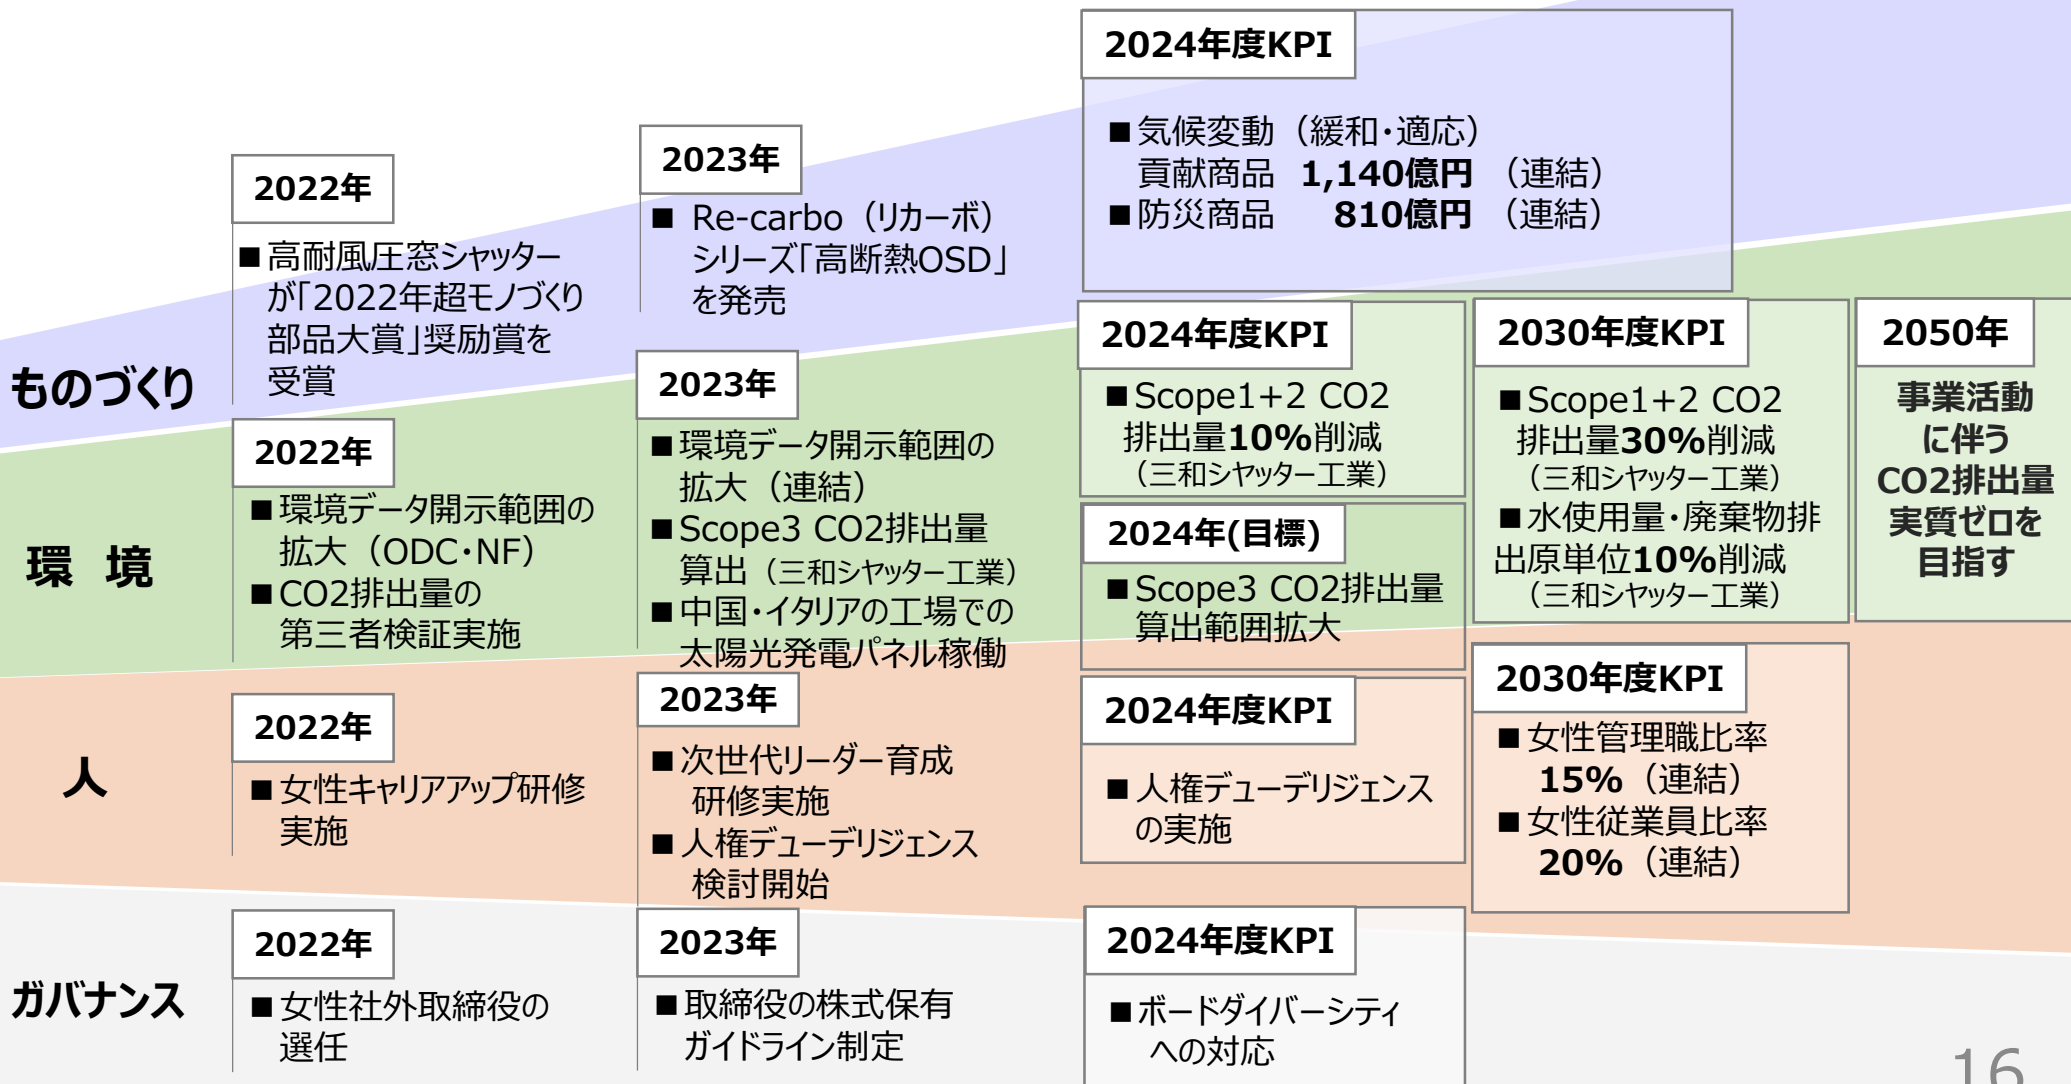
ものづくり

2022年
■高耐風圧窓シャッターが「2022年超モノづくり部品大賞」奨励賞を受賞

2023年
■ Re-carbo（リカーボ）シリーズ「高断熱OSD」を発売

2024年度KPI
■気候変動（緩和・適応）貢献商品 1,140億円（連結）
■防災商品 810億円（連結）

環 境

2022年
■環境データ開示範囲の拡大（ODC・NF）
■CO2排出量の第三者検証実施

2023年
■環境データ開示範囲の拡大（連結）
■Scope3 CO2排出量算出（三和シヤッター工業）
■中国・イタリアの工場での太陽光発電パネル稼働

2024年度KPI
■Scope1+2 CO2排出量10%削減（三和シヤッター工業）

2024年(目標)
■Scope3 CO2排出量算出範囲拡大

2030年度KPI
■Scope1+2 CO2排出量30%削減（三和シヤッター工業）
■水使用量・廃棄物排出原単位10%削減（三和シヤッター工業）

2050年
事業活動に伴うCO2排出量実質ゼロを目指す

人

2022年
■女性キャリアアップ研修実施

2023年
■次世代リーダー育成研修実施
■人権デューデリジェンス検討開始

2024年度KPI
■人権デューデリジェンスの実施

2030年度KPI
■女性管理職比率 15%（連結）
■女性従業員比率 20%（連結）

ガバナンス

2022年
■女性社外取締役の選任

2023年
■取締役の株式保有ガイドライン制定

2024年度KPI
■ボードダイバーシティへの対応

16